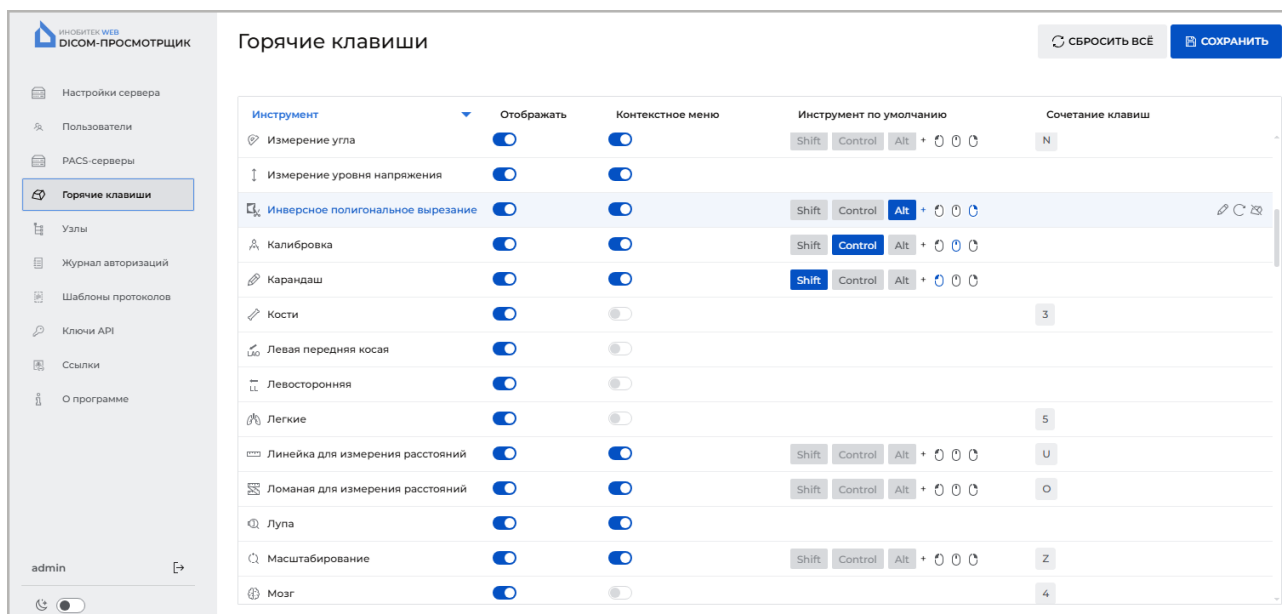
ИНОБИТЕК WEB
DICOM-ПРОСМОТРЩИК

Настройки сервера
Пользователи
PACS-серверы
Горячие клавиши
Узлы
Журнал авторизаций
Шаблоны протоколов
Ключи API
Ссылки
О программе

admin

Горячие клавиши

СБРОСИТЬ ВСЁ
СОХРАНИТЬ

| Инструмент | Отображать | Контекстное меню | Инструмент по умолчанию | Сочетание клавиш |
|---|---|---|---|---|
| Измерение угла | | | Shift Control Alt + | N |
| Измерение уровня напряжения | | | | |
| Инверсное полигональное вырезание | | | Shift Control Alt + | |
| Калибровка | | | Shift Control Alt + | |
| Карандаш | | | Shift Control Alt + | |
| Кости | | | | 3 |
| Левая передняя косая | | | | |
| Левосторонняя | | | | |
| Легкие | | | | 5 |
| Линейка для измерения расстояний | | | Shift Control Alt + | U |
| Ломаная для измерения расстояний | | | Shift Control Alt + | O |
| Лупа | | | | |
| Масштабирование | | | Shift Control Alt + | Z |
| Мозг | | | | 4 |